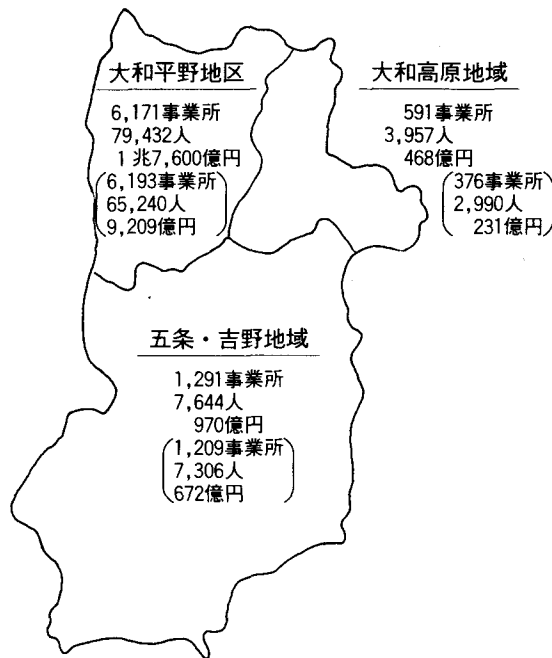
大和平野地区
6,171事業所
79,432人
1兆7,600億円
(6,193事業所
65,240人
9,209億円)

大和高原地域
591事業所
3,957人
468億円
(376事業所
2,990人
231億円)

五条・吉野地域
1,291事業所
7,644人
970億円
(1,209事業所
7,306人
672億円)